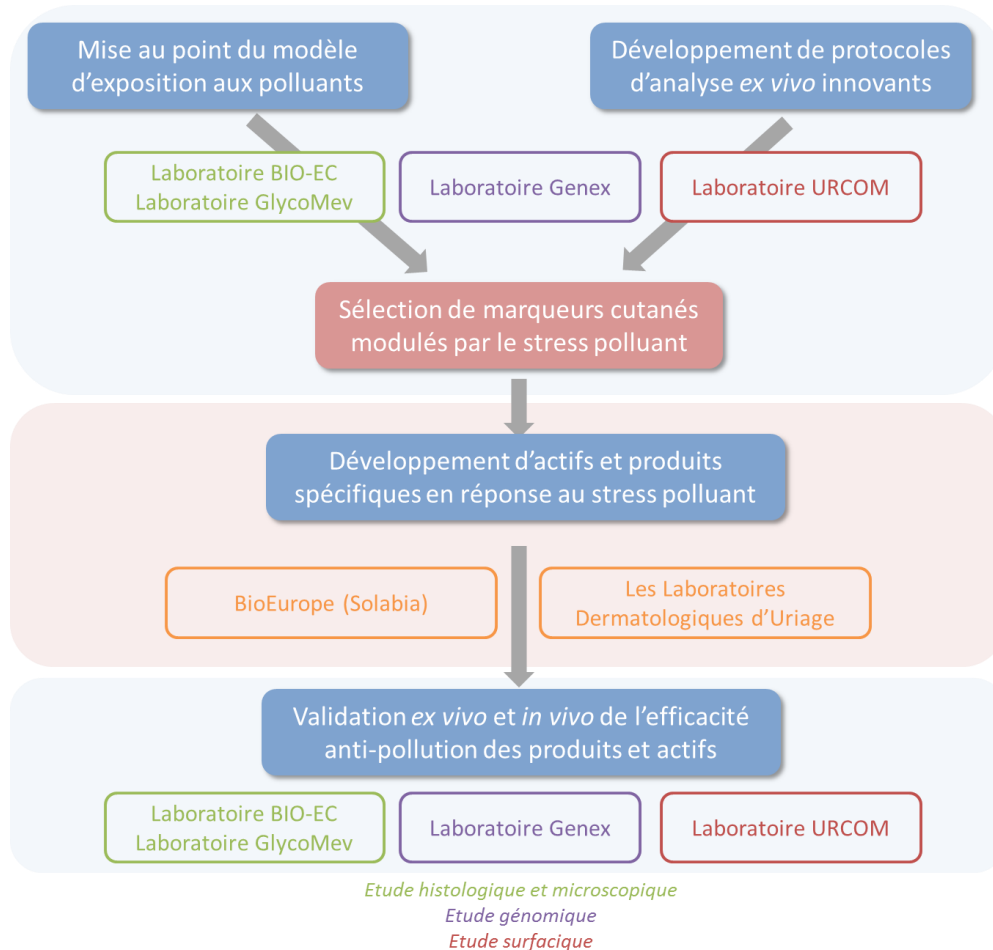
Mise au point du modèle d'exposition aux polluants

Développement de protocoles d'analyse *ex vivo* innovants

Laboratoire BIO-EC
Laboratoire GlycoMev

Laboratoire Genex

Laboratoire URCOM

Sélection de marqueurs cutanés modulés par le stress polluant

Développement d'actifs et produits spécifiques en réponse au stress polluant

BioEurope (Solabia)

Les Laboratoires Dermatologiques d'Uriage

Validation *ex vivo* et *in vivo* de l'efficacité anti-pollution des produits et actifs

Laboratoire BIO-EC
Laboratoire GlycoMev

Laboratoire Genex

Laboratoire URCOM

Etude histologique et microscopique
Etude génomique
Etude surfacique